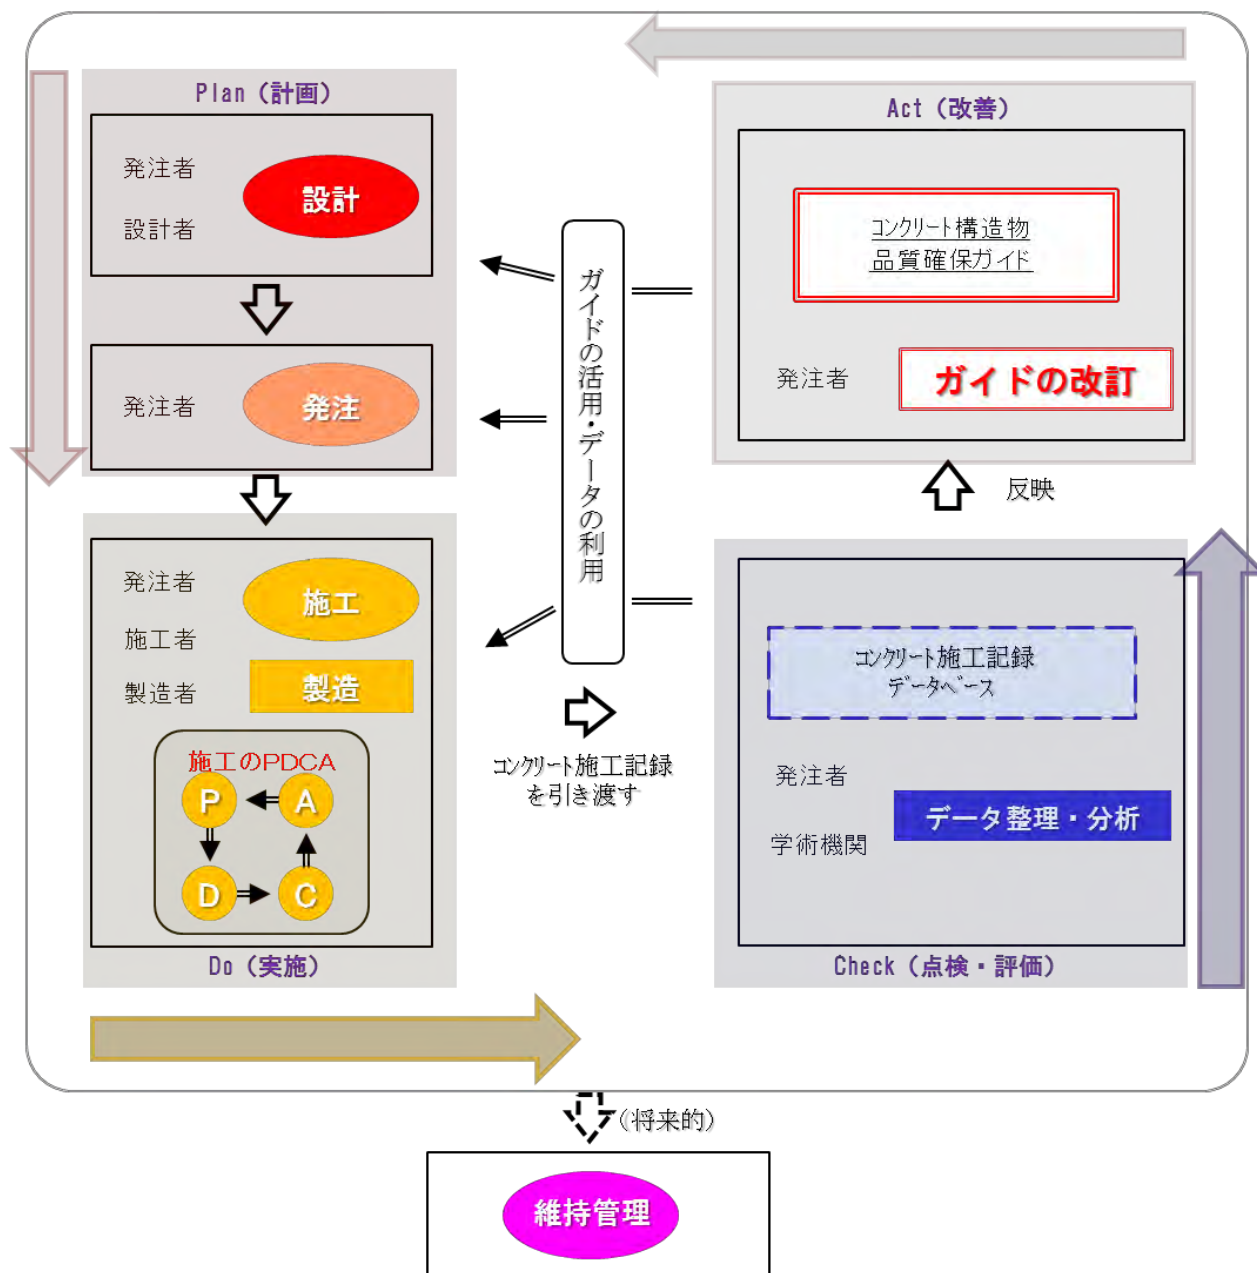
Plan（計画）

発注者

設計者

設計

発注者

発注

発注者

施工

施工者

製造者

製造

施工のPDCA

P

A

D

C

Do（実施）

ガイドの活用・データの利用

コンクリート施工記録を引き渡す

Act（改善）

コンクリート構造物品質確保ガイド

発注者

ガイドの改訂

反映

コンクリート施工記録データベース

発注者

学術機関

データ整理・分析

Check（点検・評価）

（将来的）

維持管理